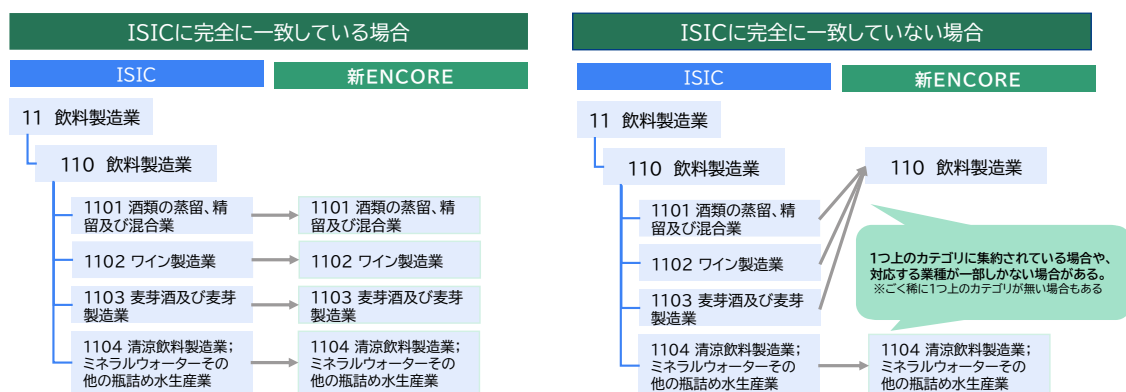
ISICに完全に一致している場合

ISIC

新ENCORE

11 飲料製造業

110 飲料製造業

1101 酒類の蒸留、精留及び混合業

1101 酒類の蒸留、精留及び混合業

1102 ワイン製造業

1102 ワイン製造業

1103 麦芽酒及び麦芽製造業

1103 麦芽酒及び麦芽製造業

1104 清涼飲料製造業；ミネラルウォーターその他の瓶詰め水生産業

1104 清涼飲料製造業；ミネラルウォーターその他の瓶詰め水生産業

ISICに完全に一致していない場合

ISIC

新ENCORE

11 飲料製造業

110 飲料製造業

110 飲料製造業

1101 酒類の蒸留、精留及び混合業

1102 ワイン製造業

1103 麦芽酒及び麦芽製造業

1つ上のカテゴリに集約されている場合や、対応する業種が一部しかない場合がある。
※ごく稀に1つ上のカテゴリが無い場合もある

1104 清涼飲料製造業；ミネラルウォーターその他の瓶詰め水生産業

1104 清涼飲料製造業；ミネラルウォーターその他の瓶詰め水生産業